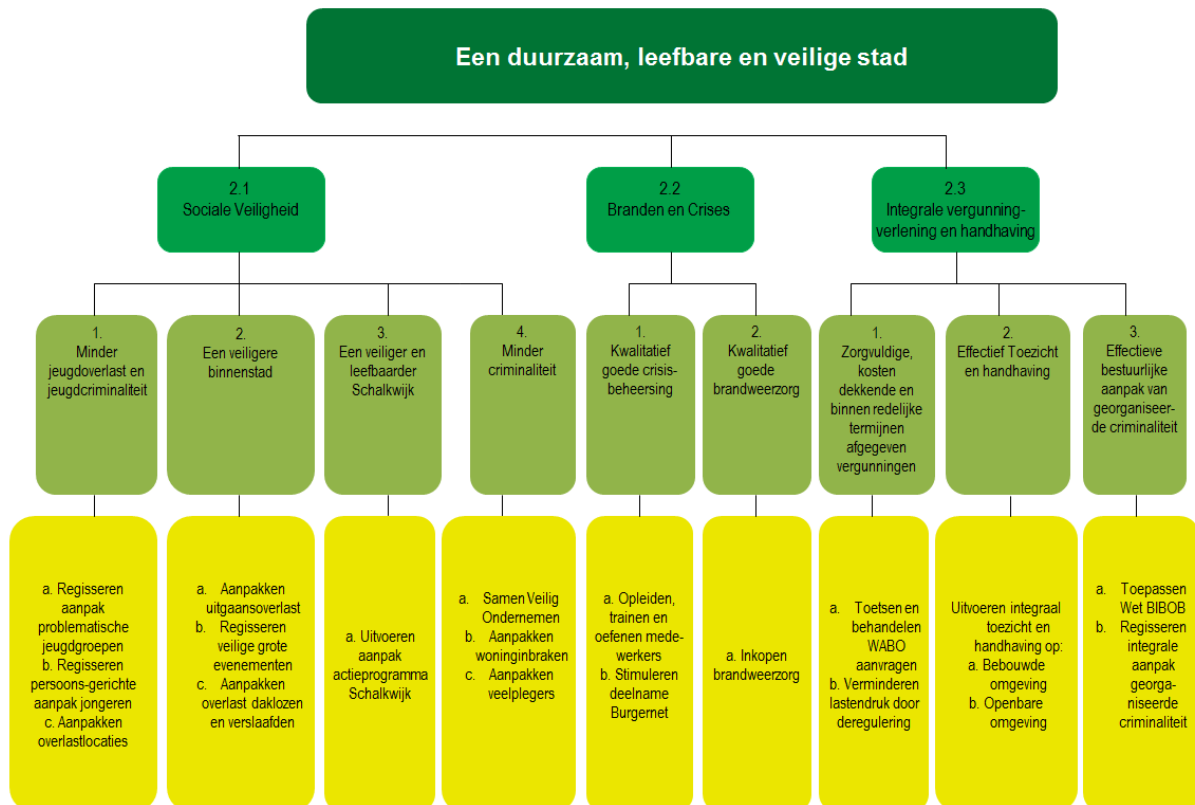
Een duurzaam, leefbare en veilige stad

2.1
Sociale Veiligheid

2.2
Branden en Crises

2.3
Integrale vergunningverlening en handhaving

1.
Minder jeugdoverlast en jeugdcriminaliteit

2.
Een veiligere binnenstad

3.
Een veiliger en leefbaarder Schalkwijk

4.
Minder criminaliteit

1.
Kwalitatief goede crisisbeheersing

2.
Kwalitatief goede brandweerzorg

1.
Zorgvuldige, kosten dekkende en binnen redelijke termijnen afgegeven vergunningen

2.
Effectief Toezicht en handhaving

3.
Effectieve bestuurlijke aanpak van georganiseerde criminaliteit

a. Regisseren aanpak problematische jeugdgroepen
b. Regisseren persoons-gerichte aanpak jongeren
c. Aanpakken overlastlocaties

a. Aanpakken uitgaansoverlast
b. Regisseren veilige grote evenementen
c. Aanpakken overlast daklozen en verslaafden

a. Uitvoeren aanpak actieprogramma Schalkwijk

a. Samen Veilig Ondernemen
b. Aanpakken woninginbraken
c. Aanpakken veelplegers

a. Opleiden, trainen en oefenen medewerkers
b. Stimuleren deelname Burgernet

a. Inkopen brandweerzorg

a. Toetsen en behandelen WABO aanvragen
b. Verminderen lastendruk door deregulering

Uitvoeren integraal toezicht en handhaving op:
a. Bebouwde omgeving
b. Openbare omgeving

a. Toepassen Wet BIBOB
b. Regisseren integrale aanpak georganiseerde criminaliteit